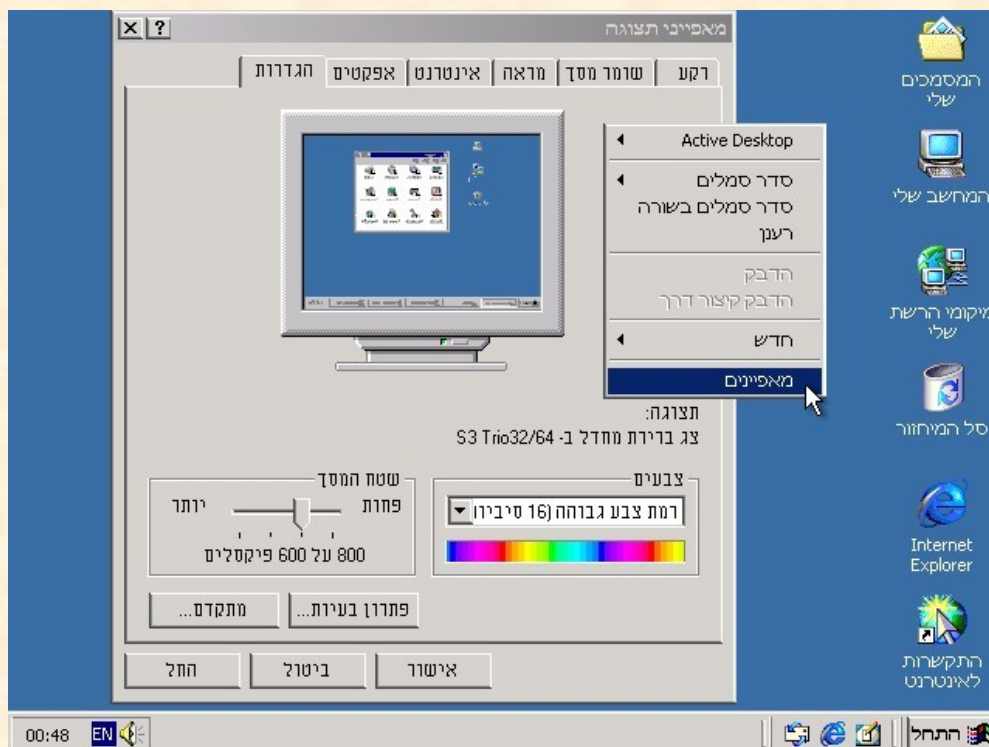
מאפייני תצוגה

? X

רקע | שומר מסך | מראה | אינטרנט | אפקטים | הגדרות

Active Desktop
סדר סמלים
סדר סמלים בשורה
רענן
הדבק
הדבק קיצור דרך
חדש
מאפיינים

תצוגה:
צג ברירת מחדל ב- S3 Trio32/64

צבעים
רמת צבע גבוהה (16 סיביות)

שטח המסך
פחות
יותר
800 על 600 פיקסלים

פתרון בעיות...
מתקדם...

אישור
ביטול
החל

המסמכים שלי
המחשב שלי
מיקומי הרשת שלי
סל המיחזור
Internet Explorer
התקשרות לאינטרנט

התחל
EN
00:48